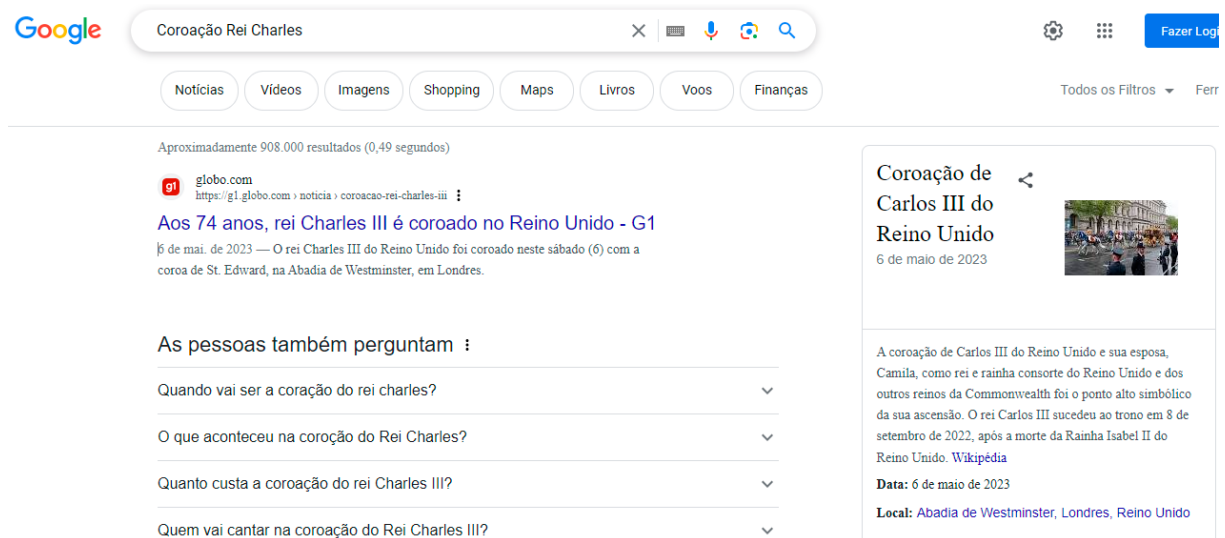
Google

Coroação Rei Charles

Fazer Logi

Notícias Vídeos Imagens Shopping Maps Livros Voos Finanças

Todos os Filtros Ferr

Aproximadamente 908.000 resultados (0,49 segundos)

g1 globo.com
https://g1.globo.com › noticia › coroacao-rei-charles-iii

Aos 74 anos, rei Charles III é coroado no Reino Unido - G1

6 de mai. de 2023 — O rei Charles III do Reino Unido foi coroado neste sábado (6) com a coroa de St. Edward, na Abadia de Westminster, em Londres.

As pessoas também perguntam

Quando vai ser a coração do rei charles?

O que aconteceu na coroção do Rei Charles?

Quanto custa a coroação do rei Charles III?

Quem vai cantar na coroação do Rei Charles III?

Coroação de Carlos III do Reino Unido
6 de maio de 2023

A coroação de Carlos III do Reino Unido e sua esposa, Camila, como rei e rainha consorte do Reino Unido e dos outros reinos da Commonwealth foi o ponto alto simbólico da sua ascensão. O rei Carlos III sucedeu ao trono em 8 de setembro de 2022, após a morte da Rainha Isabel II do Reino Unido. Wikipédia

Data: 6 de maio de 2023

Local: Abadia de Westminster, Londres, Reino Unido